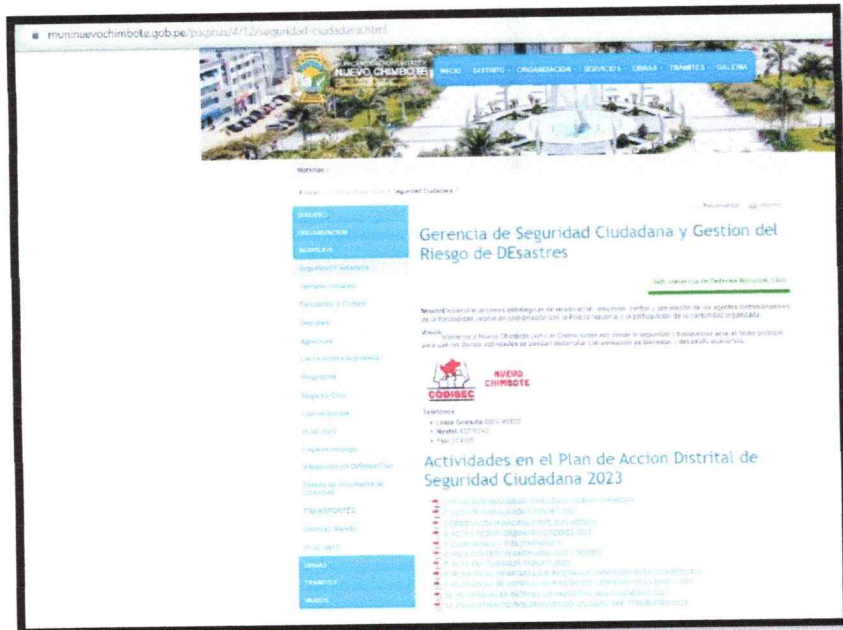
muninuevochimbote.gob.pe/paginas/4/12/seguridad-ciudadana.html

NUEVO CHIMBOTE

INICIO · DISTRITO · ORGANIZACIÓN · SERVICIOS · OBRAS · TRÁMITES · GALERÍA

Noticias

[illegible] / Seguridad Ciudadana

DISTRITO
ORGANIZACIÓN
SERVICIOS
Seguridad Ciudadana
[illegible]
Educación y Cultura
Deportes
Agricultura
Lucha contra la pobreza
Programas
Registro Civil
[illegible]
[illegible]
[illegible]
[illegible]
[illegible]
TRANSPORTES
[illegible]
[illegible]
OBRAS
TRÁMITES
MAPAS

Gerencia de Seguridad Ciudadana y Gestion del Riesgo de DEsastres

Sub Gerencia de Defensa Nacional Civil

Misión: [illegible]

Visión: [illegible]

NUEVO CHIMBOTE
CODISEC

Teléfonos:
• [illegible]
• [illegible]
• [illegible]

Actividades en el Plan de Accion Distrital de Seguridad Ciudadana 2023

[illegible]